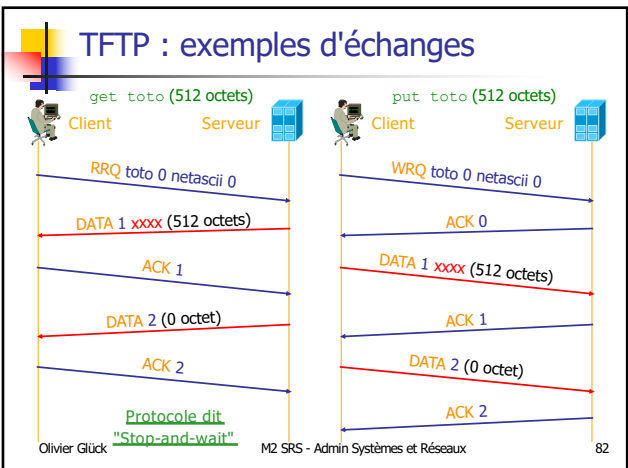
TFTP : exemples d'échanges

get toto (512 octets)

Client

Serveur

RRQ toto 0 netascii 0

DATA 1 xxxx (512 octets)

ACK 1

DATA 2 (0 octet)

ACK 2

Protocole dit "Stop-and-wait"

put toto (512 octets)

Client

Serveur

WRQ toto 0 netascii 0

ACK 0

DATA 1 xxxx (512 octets)

ACK 1

DATA 2 (0 octet)

ACK 2

Olivier Glück

M2 SRS - Admin Systèmes et Réseaux

82